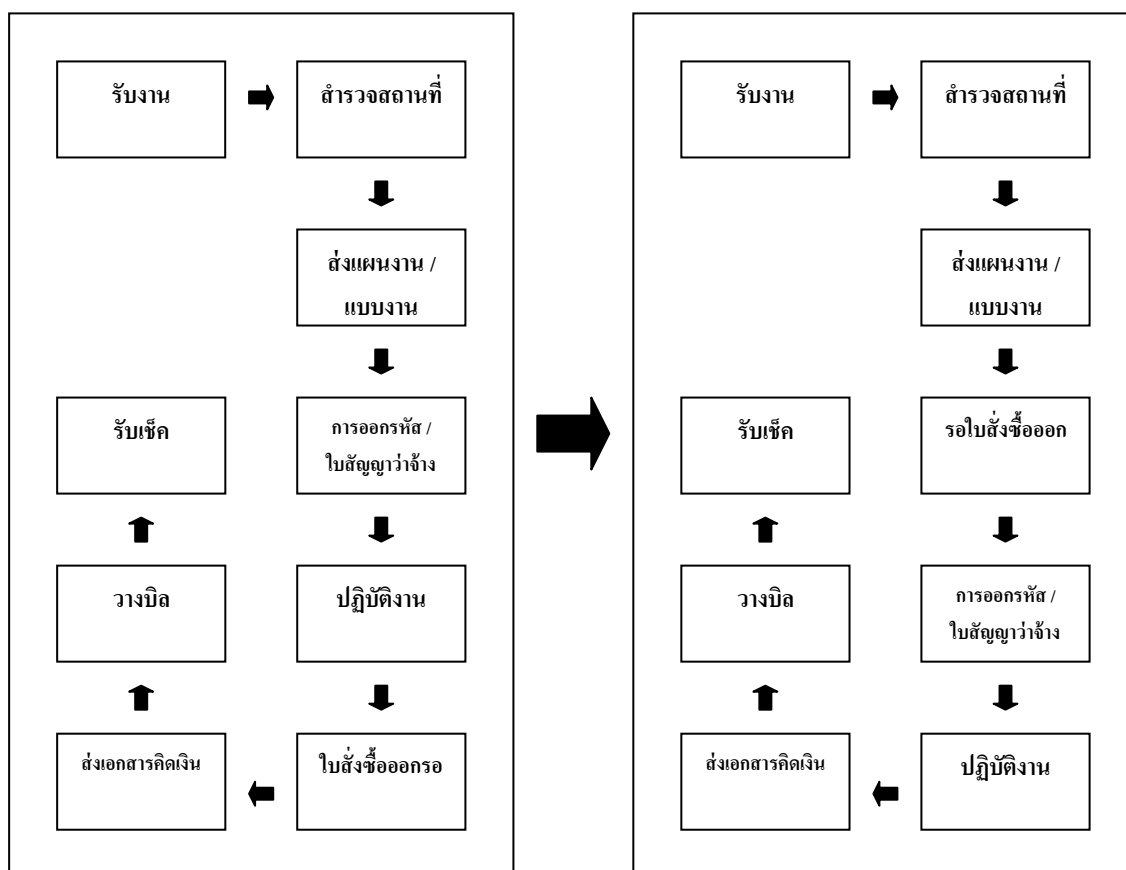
รับงาน

สำรวจสถานที่

ส่งแผนงาน / แบบงาน

การออกรหัส / ใบสัญญาว่าจ้าง

ปฏิบัติงาน

ใบสั่งซื้อออกรอ

ส่งเอกสารคิดเงิน

วางบิล

รับเช็ค

รับงาน

สำรวจสถานที่

ส่งแผนงาน / แบบงาน

รอใบสั่งซื้อออก

การออกรหัส / ใบสัญญาว่าจ้าง

ปฏิบัติงาน

ส่งเอกสารคิดเงิน

วางบิล

รับเช็ค